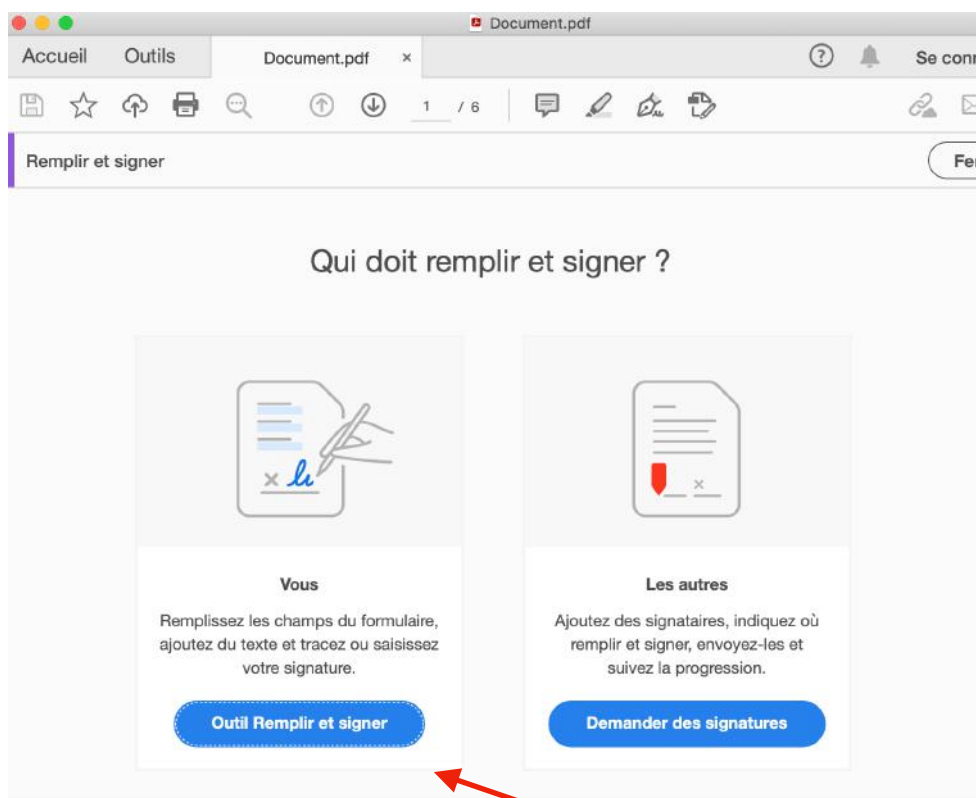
Document.pdf

Accueil Outils Document.pdf ×

? Se conn

1 / 6

Remplir et signer

Fer

Qui doit remplir et signer ?

Vous

Remplissez les champs du formulaire, ajoutez du texte et tracez ou saisissez votre signature.

Outil Remplir et signer

Les autres

Ajoutez des signataires, indiquez où remplir et signer, envoyez-les et suivez la progression.

Demander des signatures